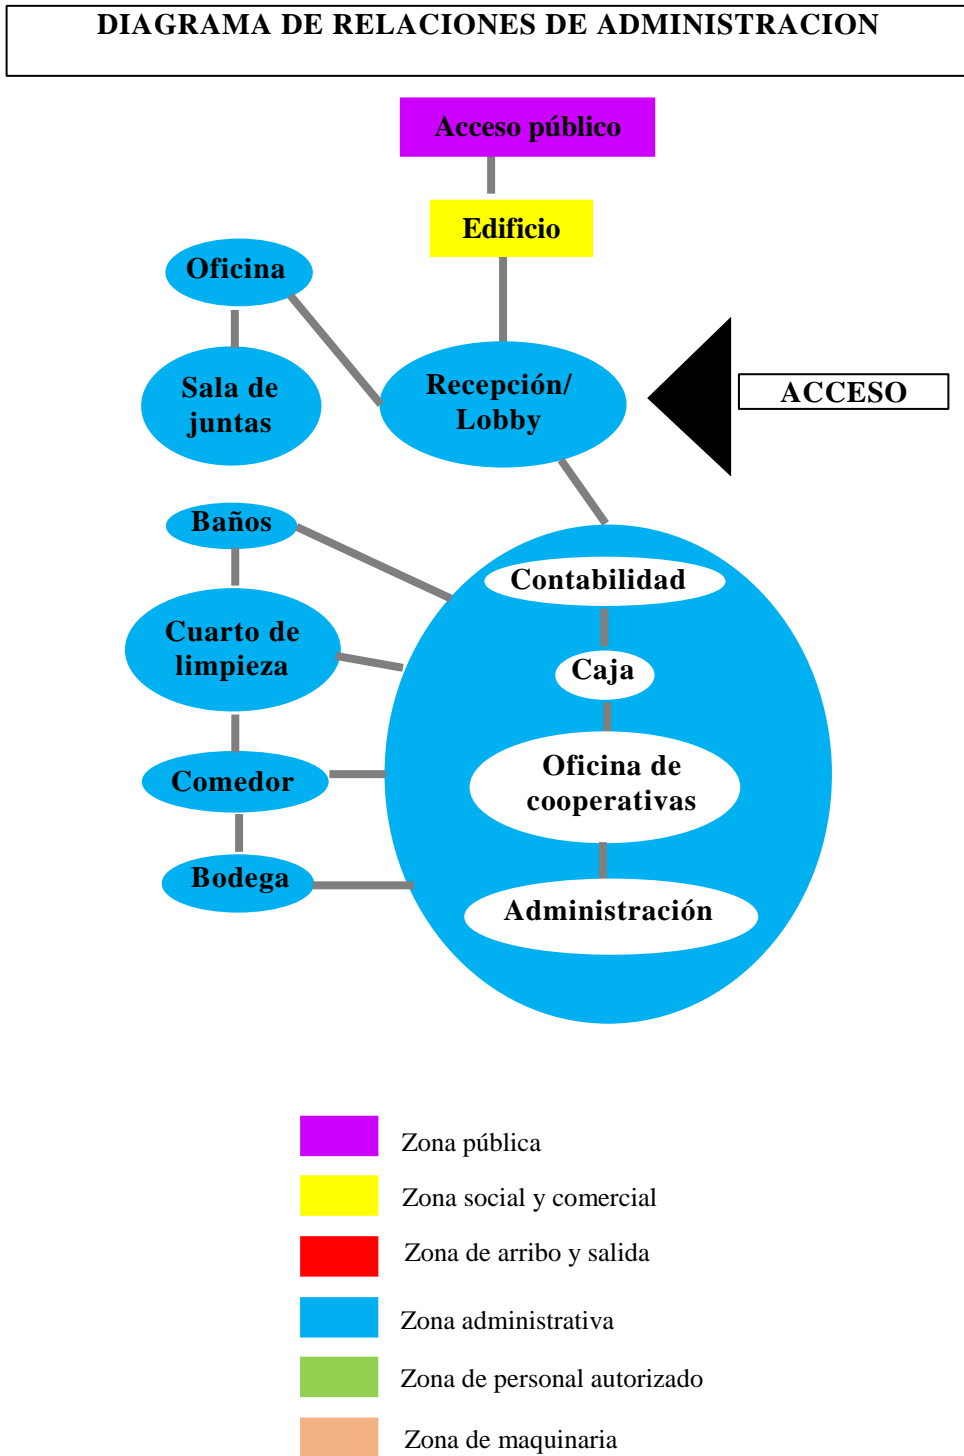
DIAGRAMA DE RELACIONES DE ADMINISTRACION

Acceso público

Edificio

Oficina

Sala de juntas

Recepción/ Lobby

ACCESO

Baños

Cuarto de limpieza

Comedor

Bodega

Contabilidad

Caja

Oficina de cooperativas

Administración

Zona pública

Zona social y comercial

Zona de arribo y salida

Zona administrativa

Zona de personal autorizado

Zona de maquinaria